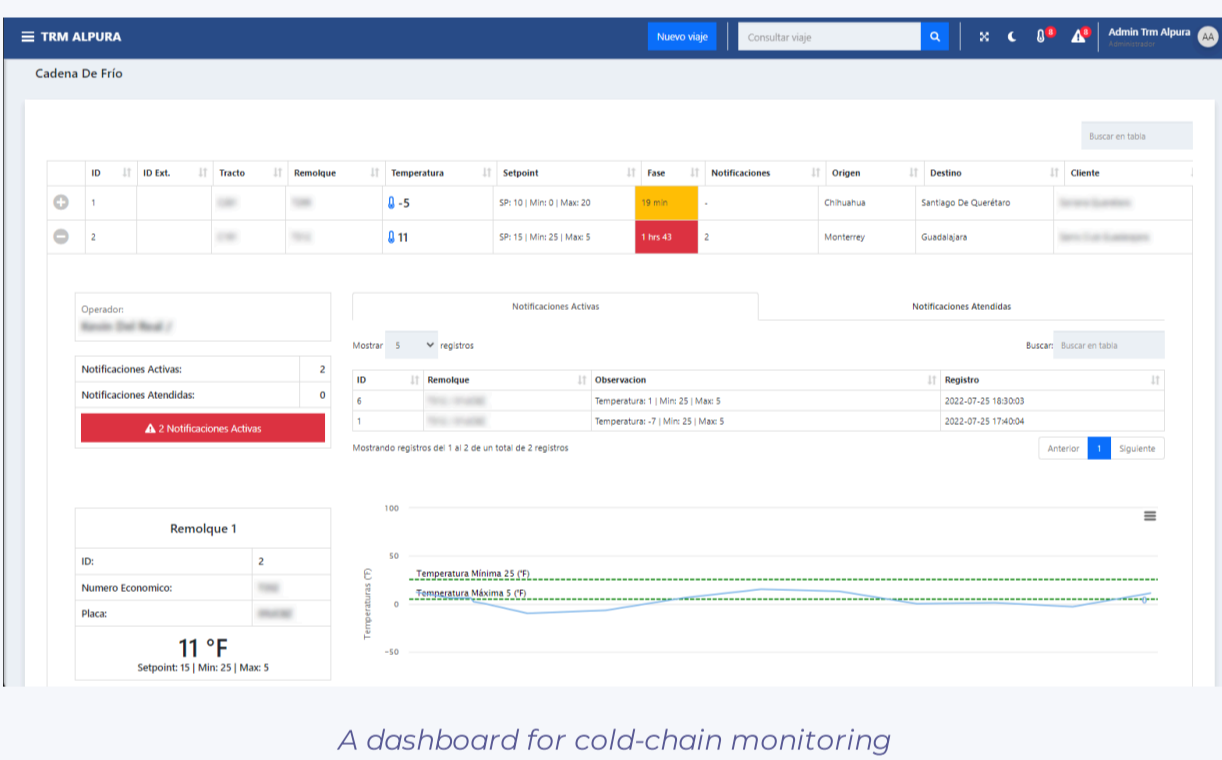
TRM ALPURA

Nuevo viaje

Consultar viaje

Admin Trm Alpura
Administrador

AA

Cadena De Frío

Buscar en tabla

| | ID | ID Ext. | Tracto | Remolque | Temperatura | Setpoint | Fase | Notificaciones | Origen | Destino | Cliente |
|---|---|---|---|---|---|---|---|---|---|---|---|
| | 1 | | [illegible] | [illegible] | -5 | SP: 10 \| Min: 0 \| Max: 20 | 19 min | - | Chihuahua | Santiago De Querétaro | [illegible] |
| | 2 | | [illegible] | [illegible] | 11 | SP: 15 \| Min: 25 \| Max: 5 | 1 hrs 43 | 2 | Monterrey | Guadalajara | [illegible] |

Operador:
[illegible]

Notificaciones Activas: 2
Notificaciones Atendidas: 0

2 Notificaciones Activas

Notificaciones Activas

Notificaciones Atendidas

Mostrar 5 registros

Buscar: Buscar en tabla

| ID | Remolque | Observacion | Registro |
|---|---|---|---|
| 6 | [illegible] | Temperatura: 1 \| Min: 25 \| Max: 5 | 2022-07-25 18:30:03 |
| 1 | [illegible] | Temperatura: -7 \| Min: 25 \| Max: 5 | 2022-07-25 17:40:04 |

Mostrando registros del 1 al 2 de un total de 2 registros

Anterior 1 Siguiente

Remolque 1

| ID: | 2 |
|---|---|
| Numero Economico: | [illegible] |
| Placa: | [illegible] |

11 °F
Setpoint: 15 | Min: 25 | Max: 5

100
50
0
−50
Temperaturas (°F)
Temperatura Mínima 25 (°F)
Temperatura Máxima 5 (°F)

A dashboard for cold-chain monitoring